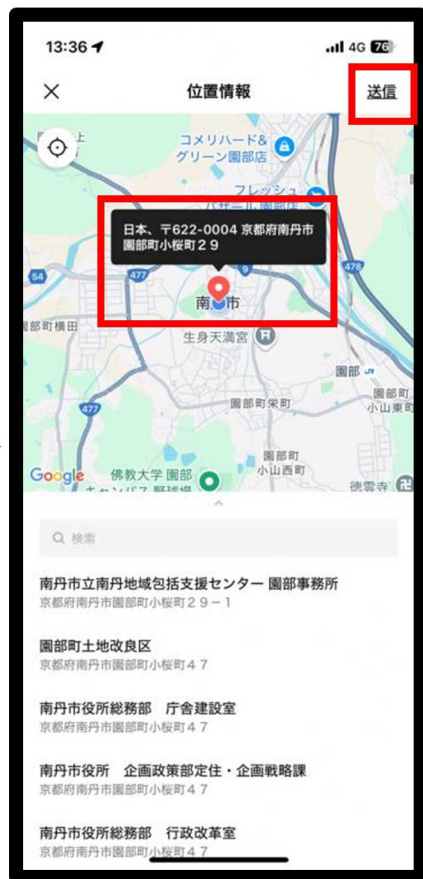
13:36

4G 76

×

位置情報

送信

コメリハード&グリーン園部店

フレッシュ

日本、〒622-0004 京都府南丹市園部町小桜町２９

54

南丹市

478

園部町横田

生身天満宮

園部

477

園部町栄町

園部町小山東町

園部町小山西町

Google

佛教大学 園部キャンパス

徳雲寺

検索

南丹市立南丹地域包括支援センター 園部事務所
京都府南丹市園部町小桜町２９－１

園部町土地改良区
京都府南丹市園部町小桜町４７

南丹市役所総務部　庁舎建設室
京都府南丹市園部町小桜町４７

南丹市役所　企画政策部定住・企画戦略課
京都府南丹市園部町小桜町４７

南丹市役所総務部　行政改革室
京都府南丹市園部町小桜町４７